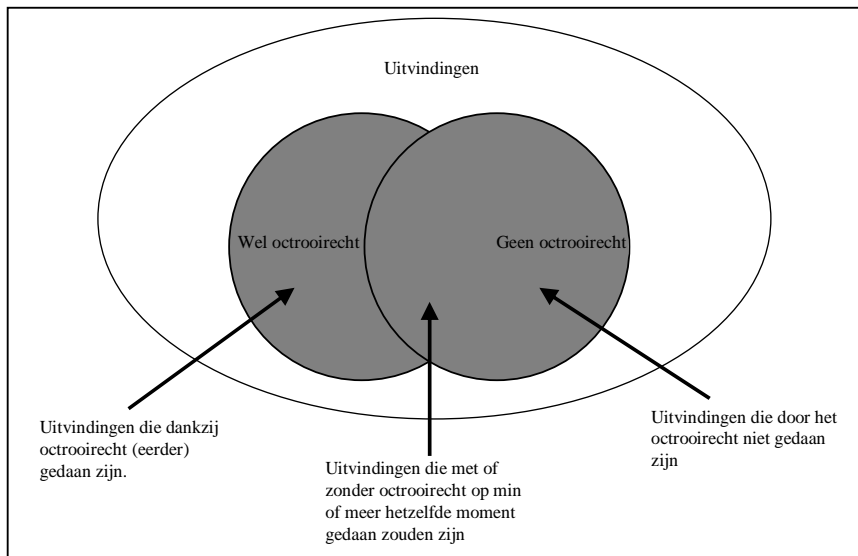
Uitvindingen

Wel octrooirecht

Geen octrooirecht

Uitvindingen die dankzij octrooirecht (eerder) gedaan zijn.

Uitvindingen die met of zonder octrooirecht op min of meer hetzelfde moment gedaan zouden zijn

Uitvindingen die door het octrooirecht niet gedaan zijn